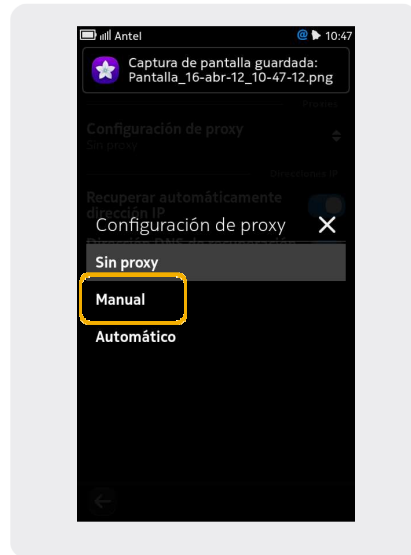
Antel 10:47

Captura de pantalla guardada: Pantalla_16-abr-12_10-47-12.png

Proxies

Configuración de proxy
Sin proxy

Direcciones IP

Recuperar automáticamente dirección IP

Dirección DNS de recuperación

Configuración de proxy

Sin proxy

Manual

Automático